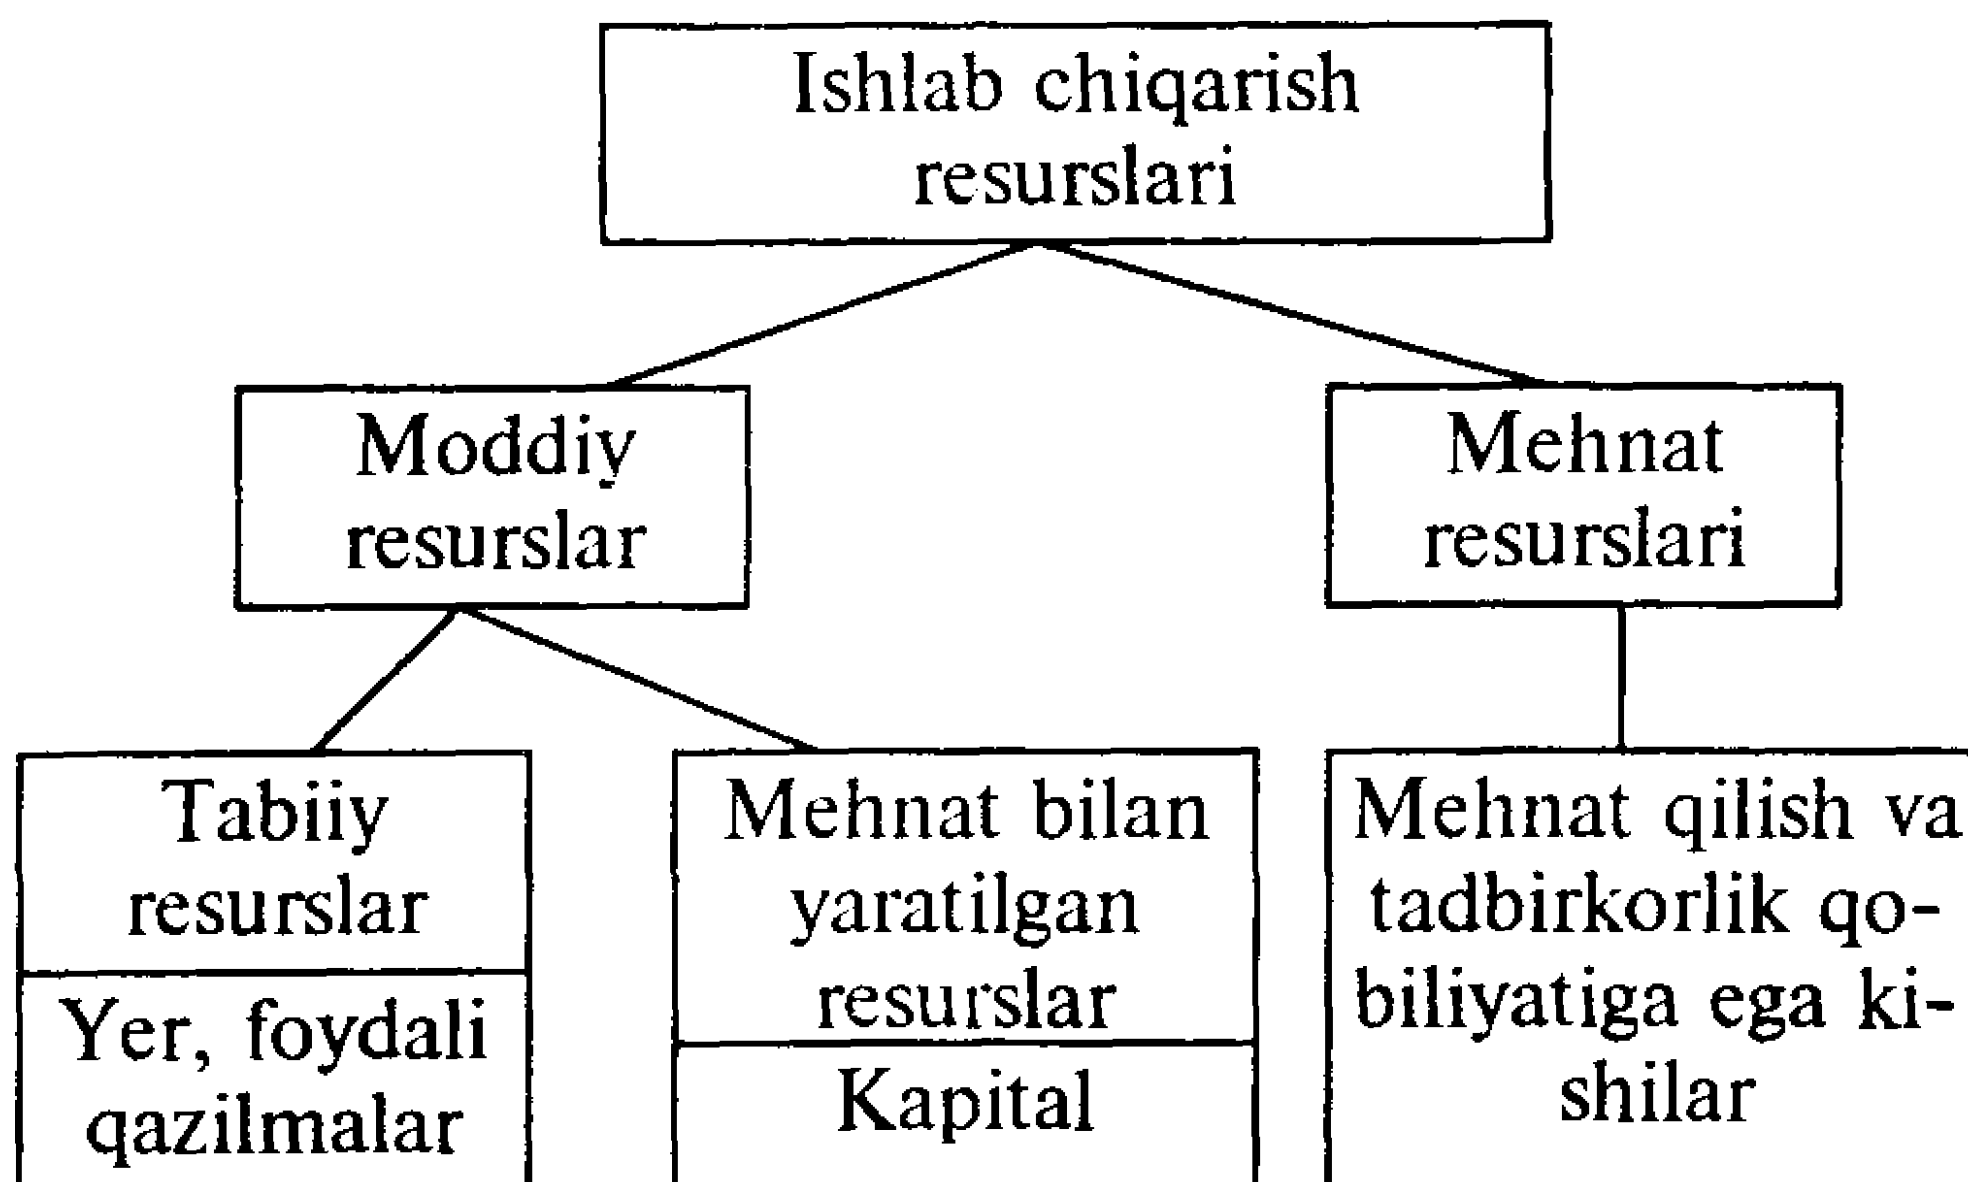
Ishlab chiqarish resurslari

Moddiy resurslar

Mehnat resurslari

Tabiiy resurslar

Yer, foydali qazilmalar

Mehnat bilan yaratilgan resurslar

Kapital

Mehnat qilish va tadbirkorlik qobiliyatiga ega kishilar